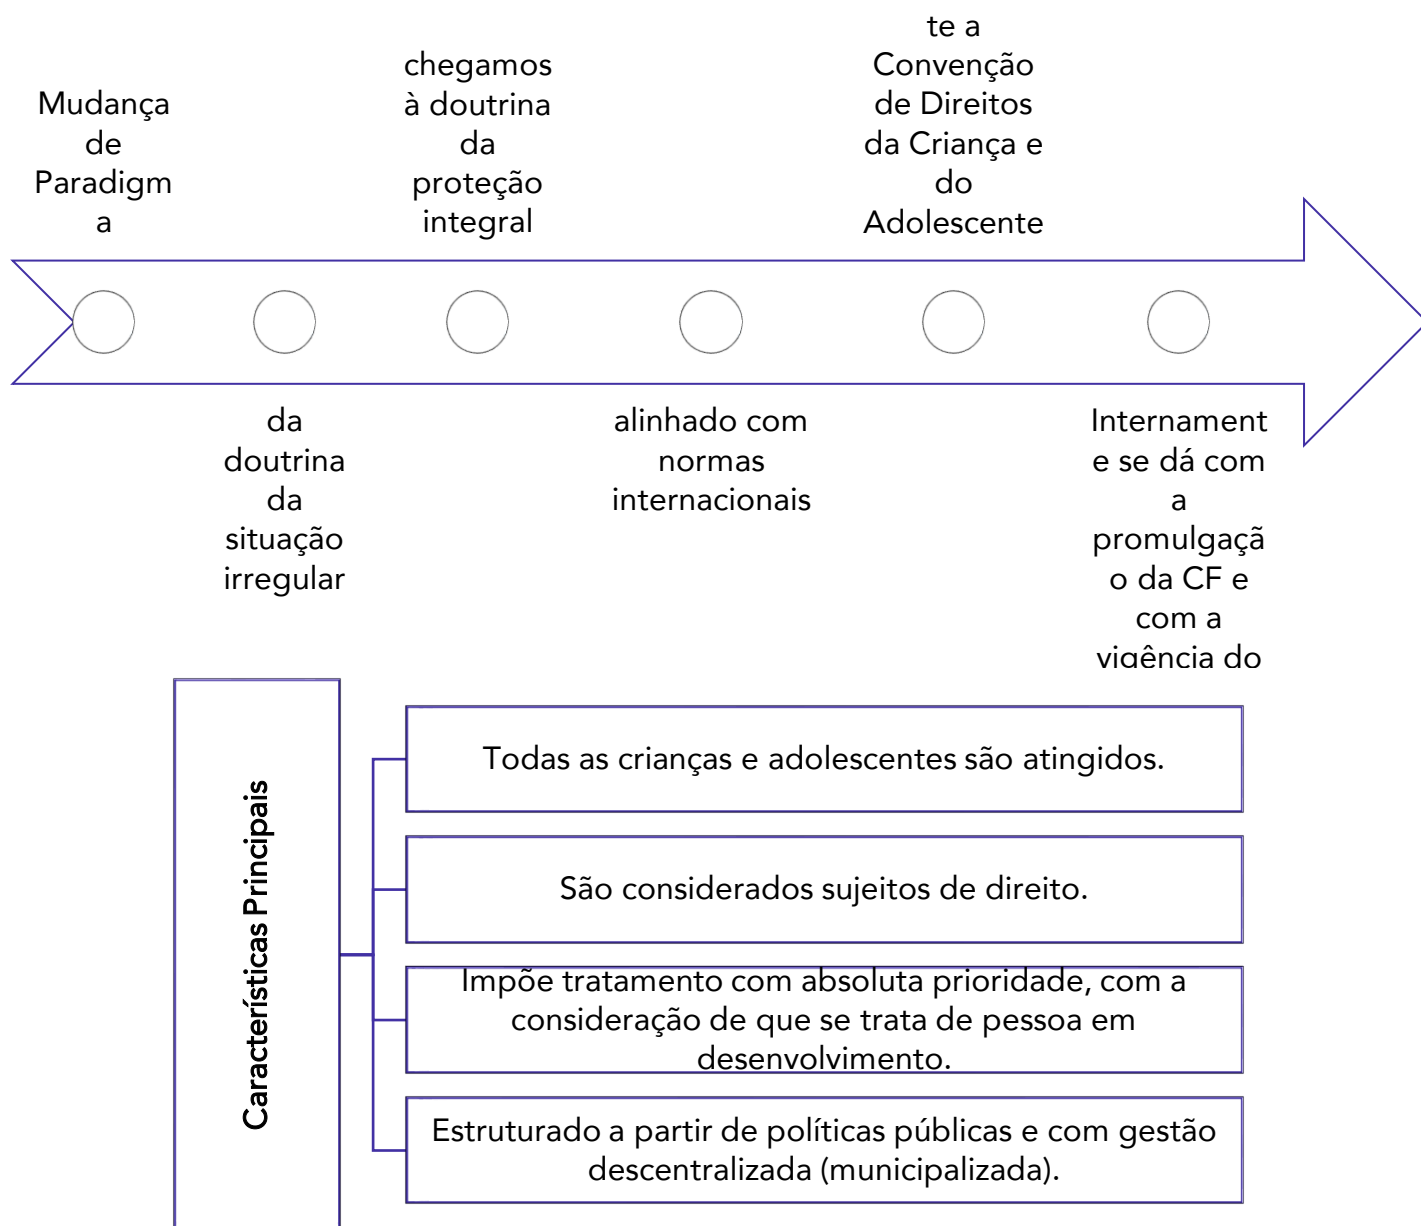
Mudança de Paradigma

da doutrina da situação irregular

chegamos à doutrina da proteção integral

alinhado com normas internacionais

te a Convenção de Direitos da Criança e do Adolescente

Internamente se dá com a promulgação da CF e com a vigência do

Características Principais

Todas as crianças e adolescentes são atingidos.

São considerados sujeitos de direito.

Impõe tratamento com absoluta prioridade, com a consideração de que se trata de pessoa em desenvolvimento.

Estruturado a partir de políticas públicas e com gestão descentralizada (municipalizada).